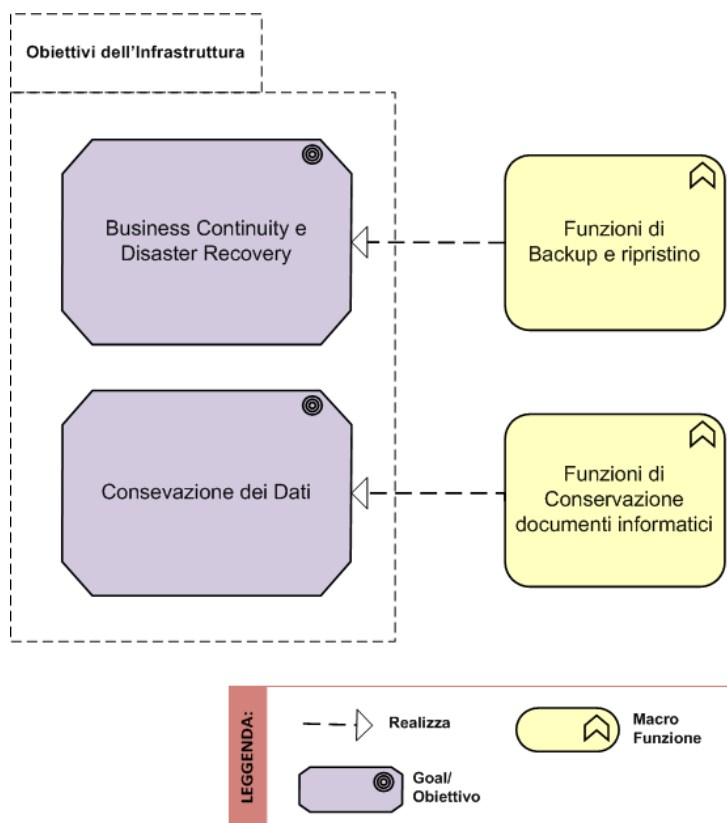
Obiettivi dell’Infrastruttura

Business Continuity e Disaster Recovery

Funzioni di Backup e ripristino

Consevazione dei Dati

Funzioni di Conservazione documenti informatici

LEGGENDA:

Realizza

Macro Funzione

Goal/ Obiettivo